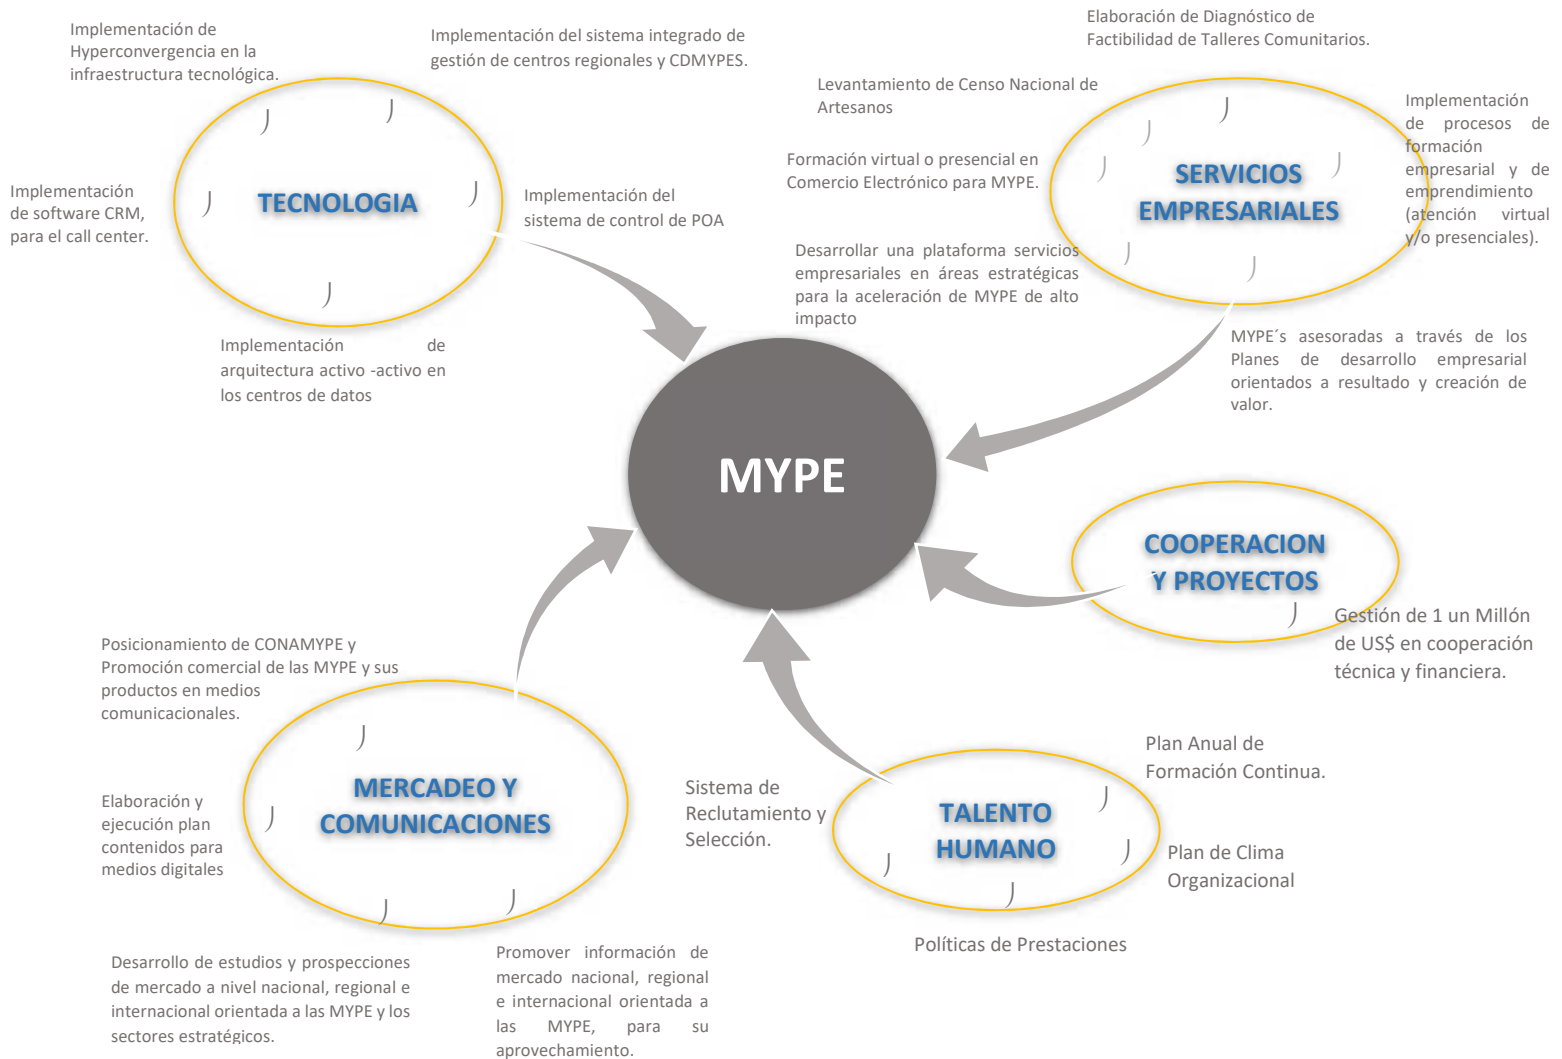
Implementación de Hyperconvergencia en la infraestructura tecnológica.

Implementación del sistema integrado de gestión de centros regionales y CDMYPES.

Implementación de software CRM, para el call center.

TECNOLOGIA

Implementación del sistema de control de POA

Implementación de arquitectura activo -activo en los centros de datos

Elaboración de Diagnóstico de Factibilidad de Talleres Comunitarios.

Levantamiento de Censo Nacional de Artesanos

Formación virtual o presencial en Comercio Electrónico para MYPE.

SERVICIOS EMPRESARIALES

Implementación de procesos de formación empresarial y de emprendimiento (atención virtual y/o presenciales).

Desarrollar una plataforma servicios empresariales en áreas estratégicas para la aceleración de MYPE de alto impacto

MYPE´s asesoradas a través de los Planes de desarrollo empresarial orientados a resultado y creación de valor.

MYPE

COOPERACION Y PROYECTOS

Gestión de 1 un Millón de US$ en cooperación técnica y financiera.

Posicionamiento de CONAMYPE y Promoción comercial de las MYPE y sus productos en medios comunicacionales.

Elaboración y ejecución plan contenidos para medios digitales

MERCADEO Y COMUNICACIONES

Desarrollo de estudios y prospecciones de mercado a nivel nacional, regional e internacional orientada a las MYPE y los sectores estratégicos.

Promover información de mercado nacional, regional e internacional orientada a las MYPE, para su aprovechamiento.

Sistema de Reclutamiento y Selección.

TALENTO HUMANO

Plan Anual de Formación Continua.

Plan de Clima Organizacional

Políticas de Prestaciones